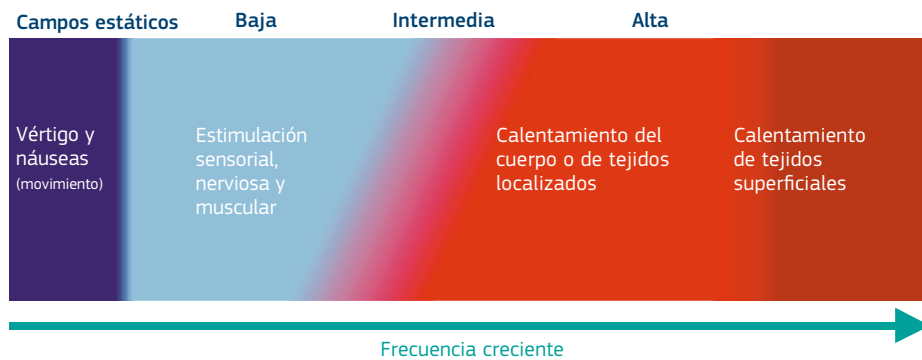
Campos estáticos Baja Intermedia Alta

Vértigo y náuseas (movimiento)

Estimulación sensorial, nerviosa y muscular

Calentamiento del cuerpo o de tejidos localizados

Calentamiento de tejidos superficiales

Frecuencia creciente